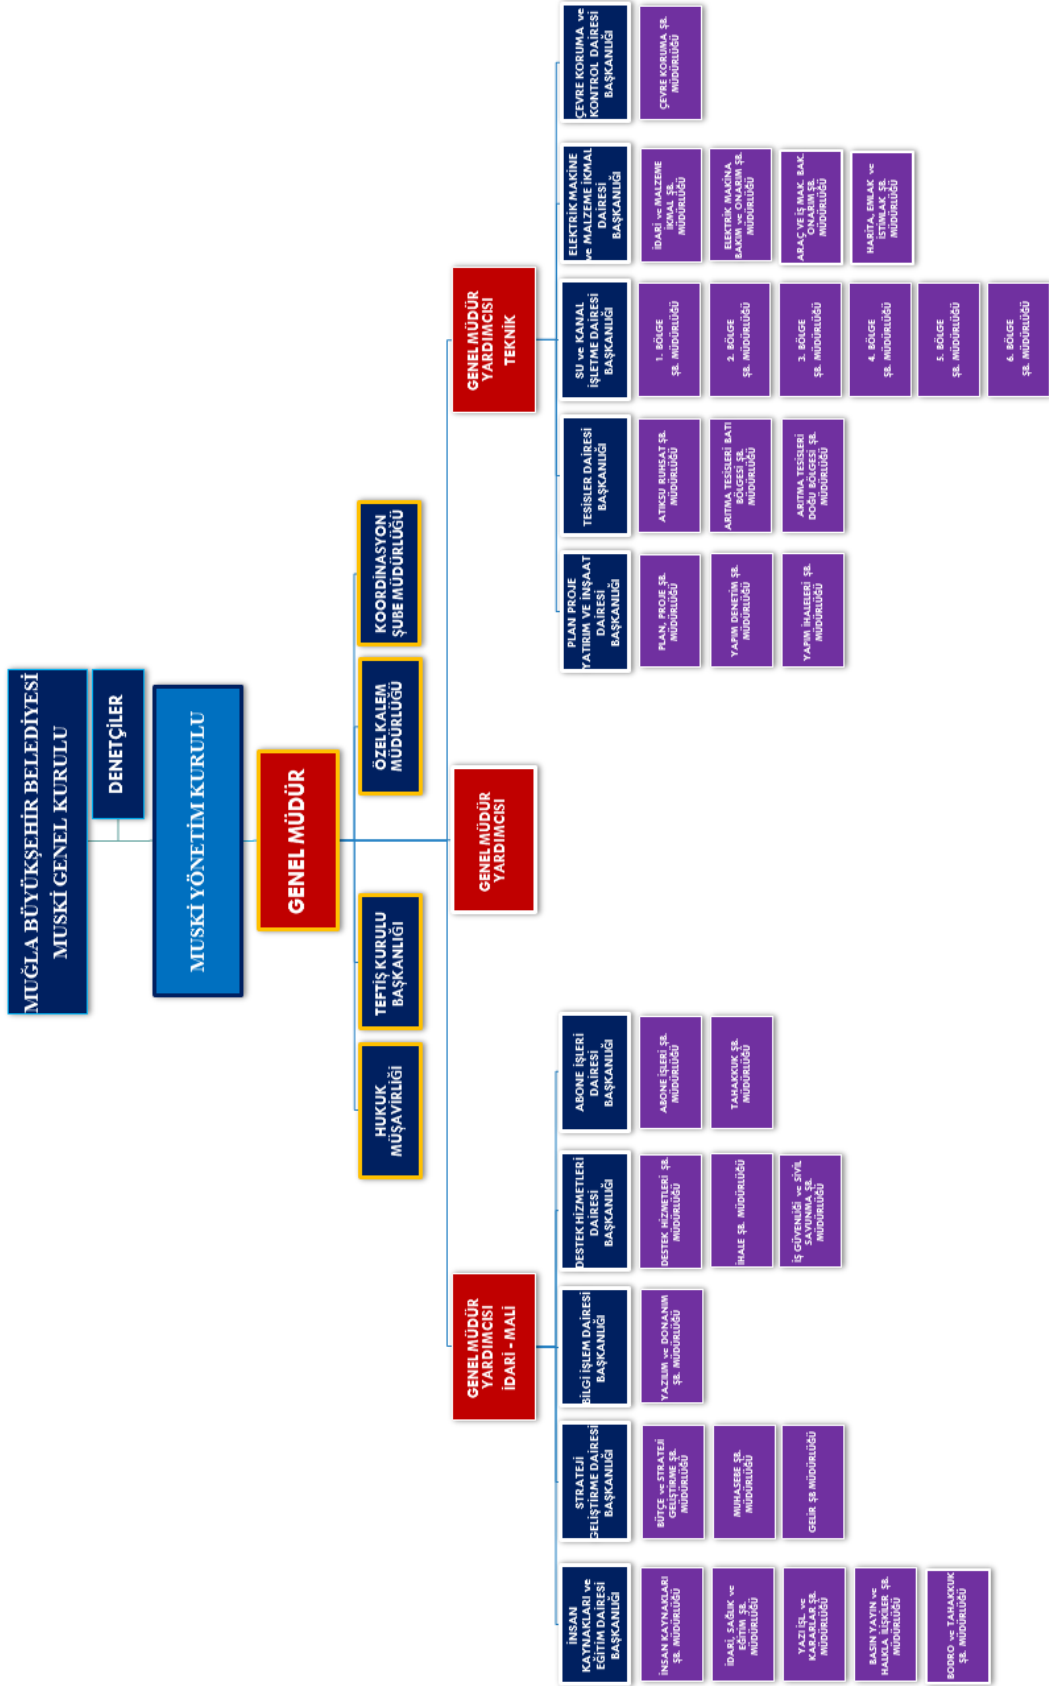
MUĞLA BÜYÜKŞEHİR BELEDİYESİ MUSKİ GENEL KURULU

DENETÇİLER

MUSKİ YÖNETİM KURULU

GENEL MÜDÜR

KOORDİNASYON ŞUBE MÜDÜRLÜĞÜ

ÖZEL KALEM MÜDÜRLÜĞÜ

TEFTİŞ KURULU BAŞKANLIĞI

HUKUK MÜŞAVİRLİĞİ

GENEL MÜDÜR YARDIMCISI TEKNİK

GENEL MÜDÜR YARDIMCISI

GENEL MÜDÜR YARDIMCISI İDARİ - MALİ

ÇEVRE KORUMA ve KONTROL DAİRESİ BAŞKANLIĞI

ÇEVRE KORUMA ŞB. MÜDÜRLÜĞÜ

ELEKTRİK MAKİNE ve MALZEME İKMAL DAİRESİ BAŞKANLIĞI

İDARİ ve MALZEME İKMAL ŞB. MÜDÜRLÜĞÜ

ELEKTRİK MAKİNA BAKIM ve ONARIM ŞB. MÜDÜRLÜĞÜ

ARAÇ VE İŞ MAK. BAK. ONARIM ŞB. MÜDÜRLÜĞÜ

HARİTA, EMLAK ve İSTİMLAK ŞB. MÜDÜRLÜĞÜ

SU ve KANAL İŞLETME DAİRESİ BAŞKANLIĞI

1. BÖLGE ŞB. MÜDÜRLÜĞÜ

2. BÖLGE ŞB. MÜDÜRLÜĞÜ

3. BÖLGE ŞB. MÜDÜRLÜĞÜ

4. BÖLGE ŞB. MÜDÜRLÜĞÜ

5. BÖLGE ŞB. MÜDÜRLÜĞÜ

6. BÖLGE ŞB. MÜDÜRLÜĞÜ

TESİSLER DAİRESİ BAŞKANLIĞI

ATIKSU RUHSAT ŞB. MÜDÜRLÜĞÜ

ARITMA TESİSLERİ BATI BÖLGESİ ŞB. MÜDÜRLÜĞÜ

ARITMA TESİSLERİ DOĞU BÖLGESİ ŞB. MÜDÜRLÜĞÜ

PLAN PROJE YATIRIM VE İNŞAAT DAİRESİ BAŞKANLIĞI

PLAN, PROJE ŞB. MÜDÜRLÜĞÜ

YAPIM DENETİM ŞB. MÜDÜRLÜĞÜ

YAPIM İHALELERİ ŞB. MÜDÜRLÜĞÜ

ABONE İŞLERİ DAİRESİ BAŞKANLIĞI

ABONE İŞLERİ ŞB. MÜDÜRLÜĞÜ

TAHAKKUK ŞB. MÜDÜRLÜĞÜ

DESTEK HİZMETLERİ DAİRESİ BAŞKANLIĞI

DESTEK HİZMETLERİ ŞB. MÜDÜRLÜĞÜ

İHALE ŞB. MÜDÜRLÜĞÜ

İŞ GÜVENLİĞİ ve SİVİL SAVUNMA ŞB. MÜDÜRLÜĞÜ

BİLGİ İŞLEM DAİRESİ BAŞKANLIĞI

YAZILIM ve DONANIM ŞB. MÜDÜRLÜĞÜ

STRATEJİ GELİŞTİRME DAİRESİ BAŞKANLIĞI

BÜTÇE ve STRATEJİ GELİŞTİRME ŞB. MÜDÜRLÜĞÜ

MUHASEBE ŞB. MÜDÜRLÜĞÜ

GELİR ŞB. MÜDÜRLÜĞÜ

İNSAN KAYNAKLARI ve EĞİTİM DAİRESİ BAŞKANLIĞI

İNSAN KAYNAKLARI ŞB. MÜDÜRLÜĞÜ

İDARİ, SAĞLIK ve EĞİTİM ŞB. MÜDÜRLÜĞÜ

YAZI İŞL. ve KARARLAR ŞB. MÜDÜRLÜĞÜ

BASIN YAYIN ve HALKLA İLİŞKİLER ŞB. MÜDÜRLÜĞÜ

BODRO ve TAHAKKUK ŞB. MÜDÜRLÜĞÜ